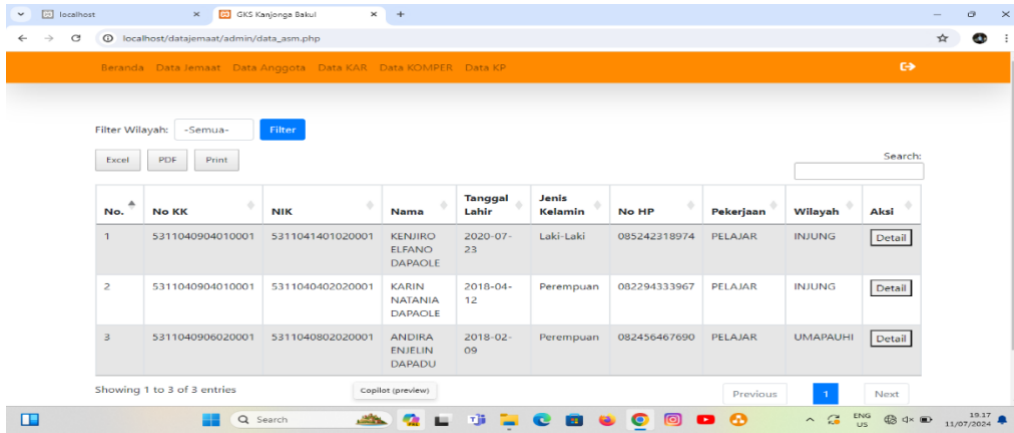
localhost
GKS Kanjonga Bakul
localhost/datajemaat/admin/data_asm.php

Beranda Data Jemaat Data Anggota Data KAR Data KOMPER Data KP

Filter Wilayah: -Semua- Filter

Excel PDF Print

Search:

| No. | No KK | NIK | Nama | Tanggal Lahir | Jenis Kelamin | No HP | Pekerjaan | Wilayah | Aksi |
|---|---|---|---|---|---|---|---|---|---|
| 1 | 5311040904010001 | 5311041401020001 | KENJIRO ELFANO DAPAOLE | 2020-07-23 | Laki-Laki | 085242318974 | PELAJAR | INJUNG | Detail |
| 2 | 5311040904010001 | 5311040402020001 | KARIN NATANIA DAPAOLE | 2018-04-12 | Perempuan | 082294333967 | PELAJAR | INJUNG | Detail |
| 3 | 5311040906020001 | 5311040802020001 | ANDIRA ENJELIN DAPADU | 2018-02-09 | Perempuan | 082456467690 | PELAJAR | UMAPAUHI | Detail |

Showing 1 to 3 of 3 entries
Copilot (preview)
Previous 1 Next

Search
ENG US
19.17
11/07/2024